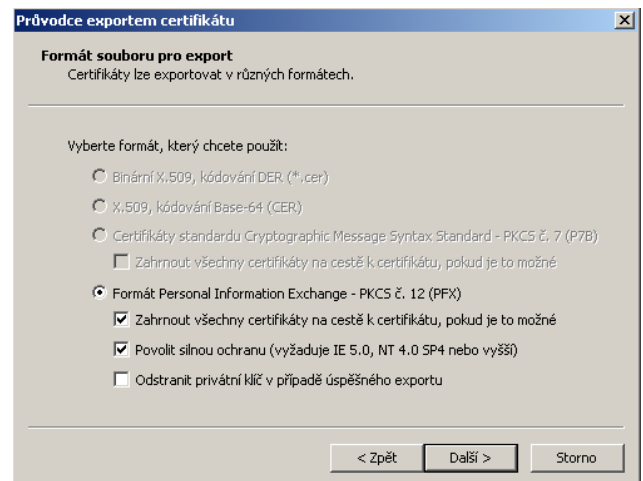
Průvodce exportem certifikátu

Formát souboru pro export
Certifikáty lze exportovat v různých formátech.

Vyberte formát, který chcete použít:

Binární X.509, kódování DER (*.cer)

X.509, kódování Base-64 (CER)

Certifikáty standardu Cryptographic Message Syntax Standard - PKCS č. 7 (P7B)

Zahrnout všechny certifikáty na cestě k certifikátu, pokud je to možné

Formát Personal Information Exchange - PKCS č. 12 (PFX)

Zahrnout všechny certifikáty na cestě k certifikátu, pokud je to možné

Povolit silnou ochranu (vyžaduje IE 5.0, NT 4.0 SP4 nebo vyšší)

Odstranit privátní klíč v případě úspěšného exportu

< Zpět | Další > | Storno